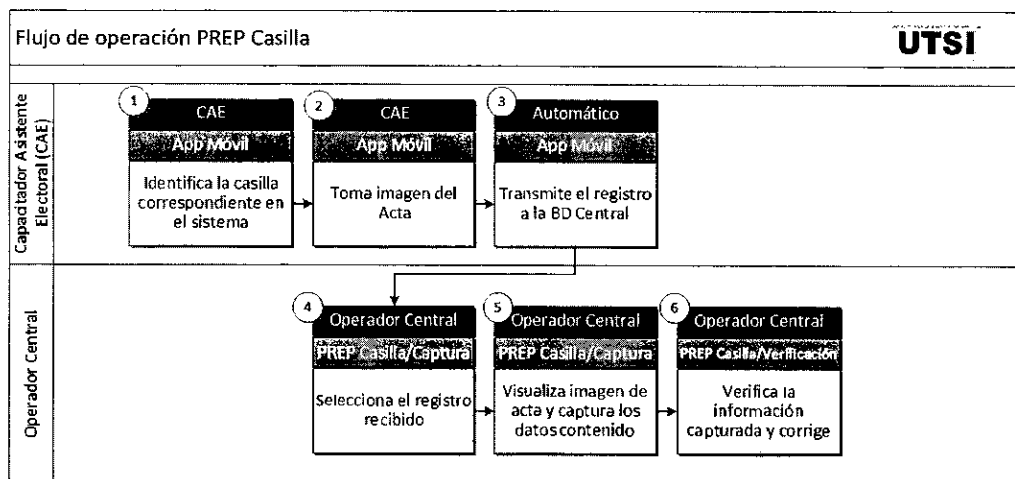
Flujo de operación PREP Casilla

UTSI

Capacitador Asistente Electoral (CAE)

1
CAE
App Móvil
Identifica la casilla correspondiente en el sistema

2
CAE
App Móvil
Toma imagen del Acta

3
Automático
App Móvil
Transmite el registro a la BD Central

Operador Central

4
Operador Central
PREP Casilla/Captura
Selecciona el registro recibido

5
Operador Central
PREP Casilla/Captura
Visualiza imagen de acta y captura los datos contenido

6
Operador Central
PREP Casilla/Verificación
Verifica la información capturada y corrige